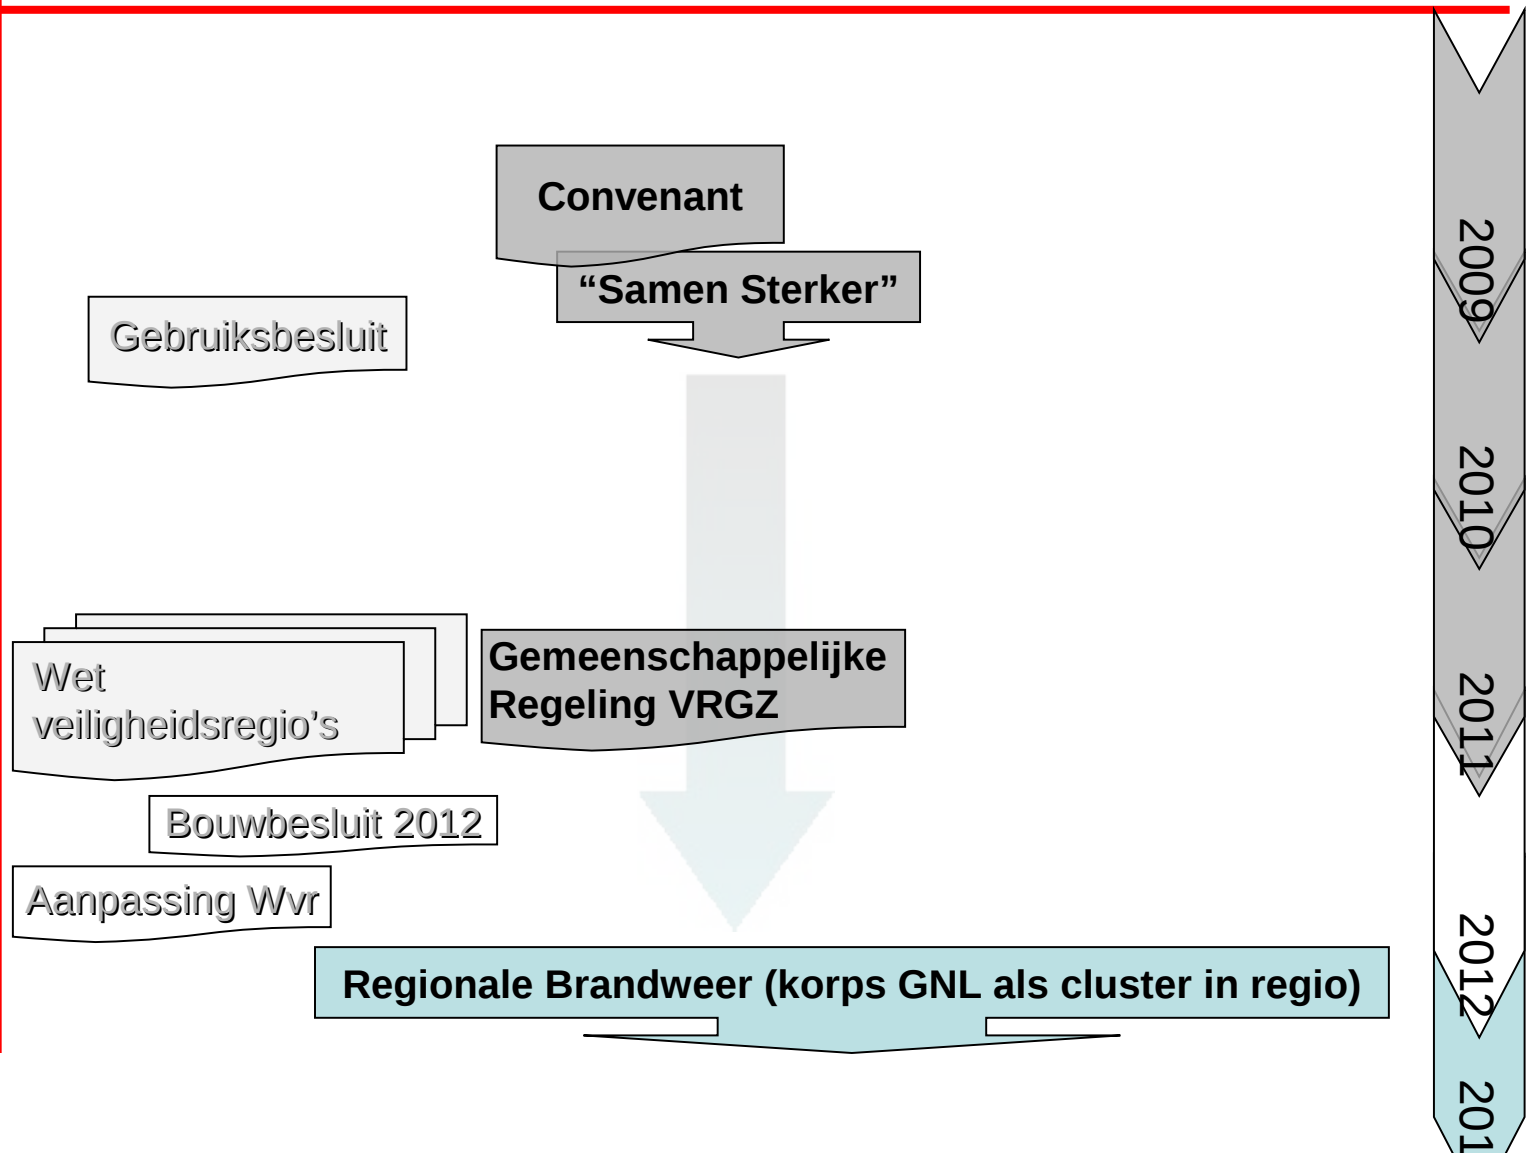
Convenant

"Samen Sterker"

Gebruiksbesluit

Wet veiligheidsregio's

Gemeenschappelijke Regeling VRGZ

Bouwbesluit 2012

Aanpassing Wvr

Regionale Brandweer (korps GNL als cluster in regio)

2009

2010

2011

2012

201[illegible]